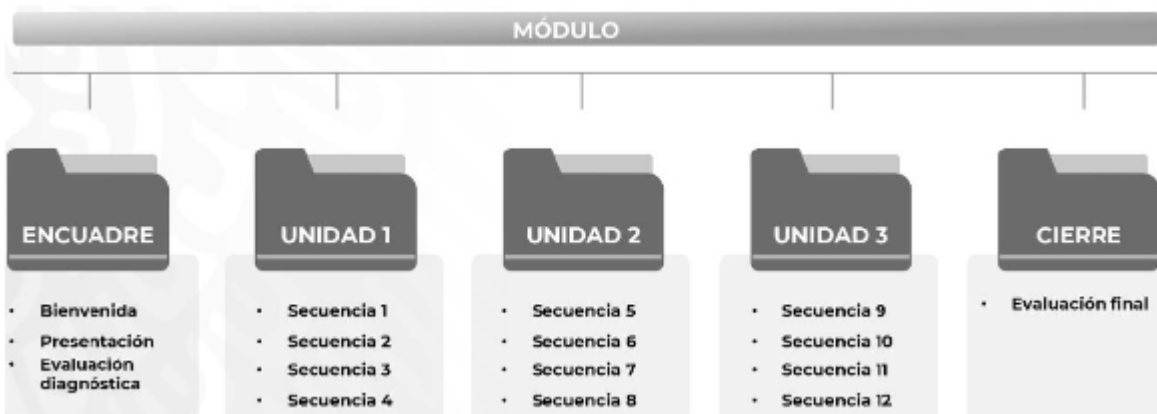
MÓDULO

ENCUADRE
- Bienvenida
- Presentación
- Evaluación diagnóstica

UNIDAD 1
- Secuencia 1
- Secuencia 2
- Secuencia 3
- Secuencia 4

UNIDAD 2
- Secuencia 5
- Secuencia 6
- Secuencia 7
- Secuencia 8

UNIDAD 3
- Secuencia 9
- Secuencia 10
- Secuencia 11
- Secuencia 12

CIERRE
- Evaluación final